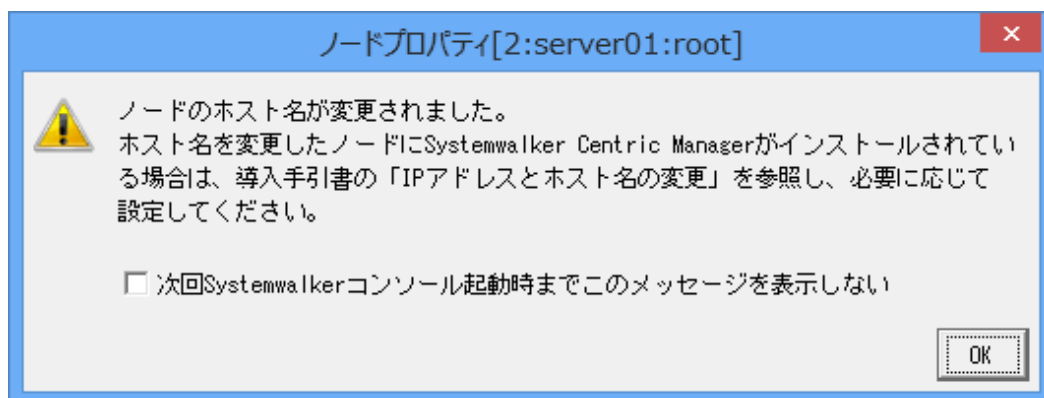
ノードプロパティ[2:server01:root]

ノードのホスト名が変更されました。
ホスト名を変更したノードにSystemwalker Centric Managerがインストールされている場合は、導入手引書の「IPアドレスとホスト名の変更」を参照し、必要に応じて設定してください。

次回Systemwalkerコンソール起動時までこのメッセージを表示しない

OK